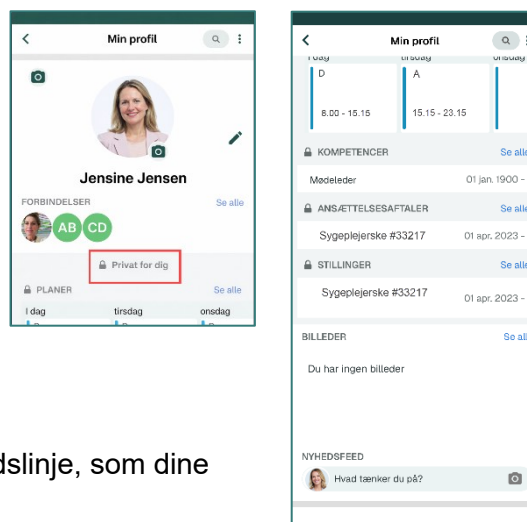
Min profil

Jensine Jensen

FORBINDELSER

Se alle

AB CD

Privat for dig

PLANER

Se alle

I dag

tirsdag

onsdag

Min profil

I dag

tirsdag

onsdag

D

A

8.00 - 15.15

15.15 - 23.15

KOMPETENCER

Se alle

Mødeleder

01 jan. 1900 -

ANSÆTTELSESAFTALER

Se alle

Sygeplejerske #33217

01 apr. 2023 -

STILLINGER

Se alle

Sygeplejerske #33217

01 apr. 2023 -

BILLEDER

Se alle

Du har ingen billeder

NYHEDSFEED

Hvad tænker du på?

dslinje, som dine